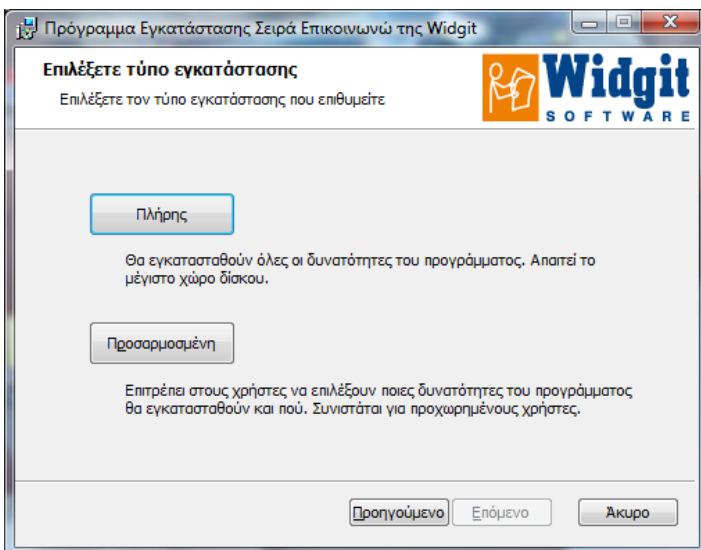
Πρόγραμμα Εγκατάστασης Σειρά Επικοινωνώ της Widgit

Επιλέξετε τύπο εγκατάστασης

Επιλέξετε τον τύπο εγκατάστασης που επιθυμείτε

Widgit SOFTWARE

Πλήρης

Θα εγκατασταθούν όλες οι δυνατότητες του προγράμματος. Απαιτεί το μέγιστο χώρο δίσκου.

Προσαρμοσμένη

Επιτρέπει στους χρήστες να επιλέξουν ποιες δυνατότητες του προγράμματος θα εγκατασταθούν και πού. Συνιστάται για προχωρημένους χρήστες.

Προηγούμενο

Επόμενο

Άκυρο